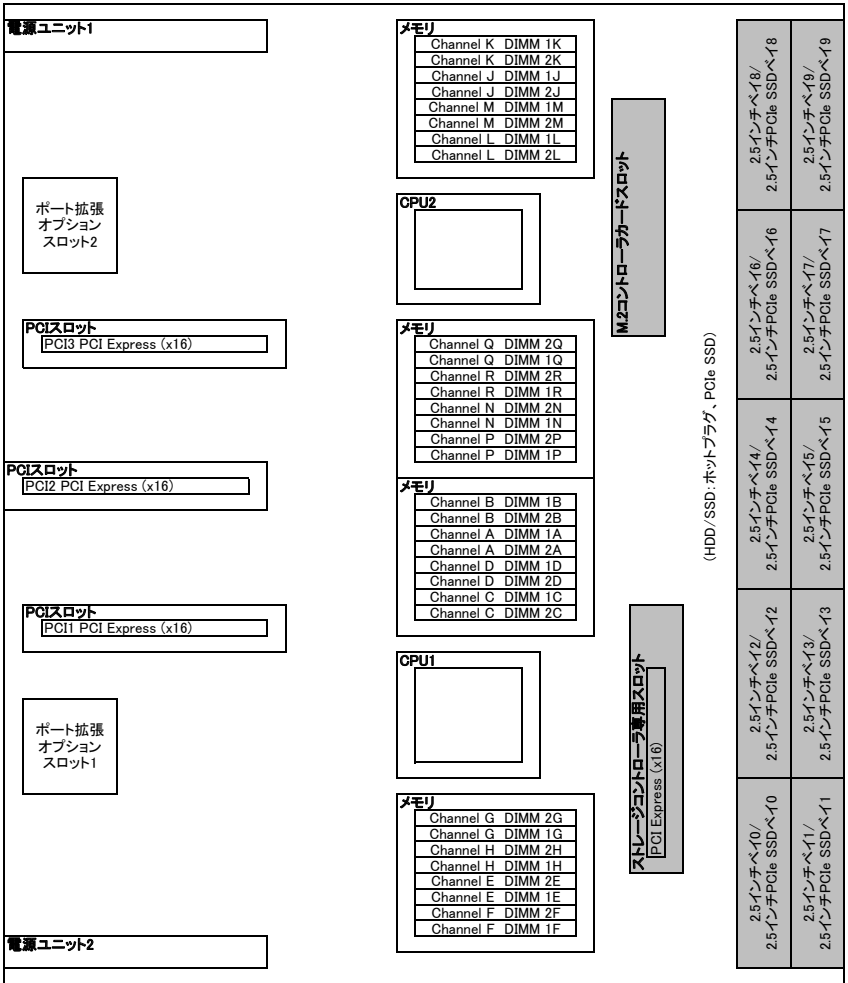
電源ユニット1

ポート拡張
オプション
スロット2

PCIスロット
PCI3 PCI Express (x16)

PCIスロット
PCI2 PCI Express (x16)

PCIスロット
PCI1 PCI Express (x16)

ポート拡張
オプション
スロット1

電源ユニット2

メモリ
Channel K DIMM 1K
Channel K DIMM 2K
Channel J DIMM 1J
Channel J DIMM 2J
Channel M DIMM 1M
Channel M DIMM 2M
Channel L DIMM 1L
Channel L DIMM 2L

CPU2

メモリ
Channel Q DIMM 2Q
Channel Q DIMM 1Q
Channel R DIMM 2R
Channel R DIMM 1R
Channel N DIMM 2N
Channel N DIMM 1N
Channel P DIMM 2P
Channel P DIMM 1P

メモリ
Channel B DIMM 1B
Channel B DIMM 2B
Channel A DIMM 1A
Channel A DIMM 2A
Channel D DIMM 1D
Channel D DIMM 2D
Channel C DIMM 1C
Channel C DIMM 2C

CPU1

メモリ
Channel G DIMM 2G
Channel G DIMM 1G
Channel H DIMM 2H
Channel H DIMM 1H
Channel E DIMM 2E
Channel E DIMM 1E
Channel F DIMM 2F
Channel F DIMM 1F

M.2コントローラカードスロット

ストレージコントローラ専用スロット
PCI Express (x16)

(HDD/SSD:ホットプラグ、PCIe SSD)

2.5インチベイ8/
2.5インチPCIe SSDベイ8

2.5インチベイ9/
2.5インチPCIe SSDベイ9

2.5インチベイ6/
2.5インチPCIe SSDベイ6

2.5インチベイ7/
2.5インチPCIe SSDベイ7

2.5インチベイ4/
2.5インチPCIe SSDベイ4

2.5インチベイ5/
2.5インチPCIe SSDベイ5

2.5インチベイ2/
2.5インチPCIe SSDベイ2

2.5インチベイ3/
2.5インチPCIe SSDベイ3

2.5インチベイ0/
2.5インチPCIe SSDベイ0

2.5インチベイ1/
2.5インチPCIe SSDベイ1